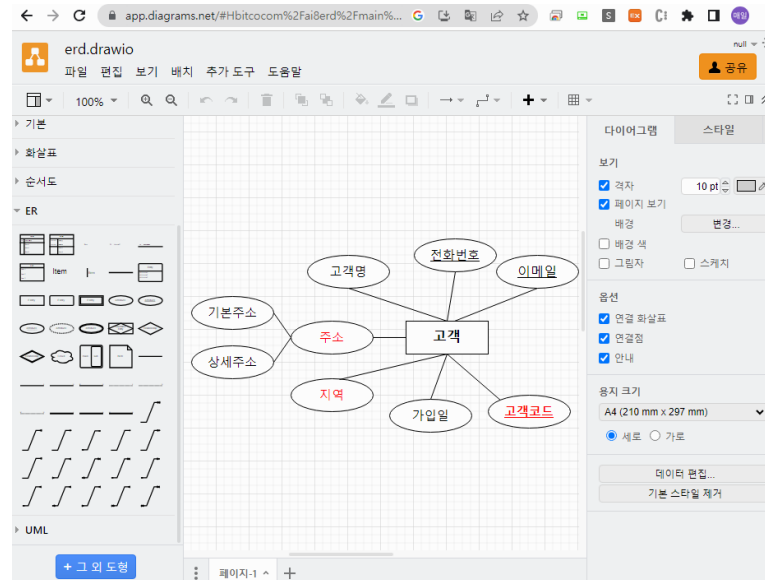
app.diagrams.net/#Hbitcocom%2Fai8erd%2Fmain%...

erd.drawio

파일 편집 보기 배치 추가 도구 도움말

공유

100%

기본

화살표

순서도

ER

Item

UML

+ 그 외 도형

고객명

전화번호

이메일

기본주소

주소

고객

상세주소

지역

가입일

고객코드

페이지-1

다이어그램

스타일

보기

격자

10 pt

페이지 보기

배경

변경...

배경 색

그림자

스케치

옵션

연결 화살표

연결점

안내

용지 크기

A4 (210 mm x 297 mm)

세로

가로

데이터 편집...

기본 스타일 제거